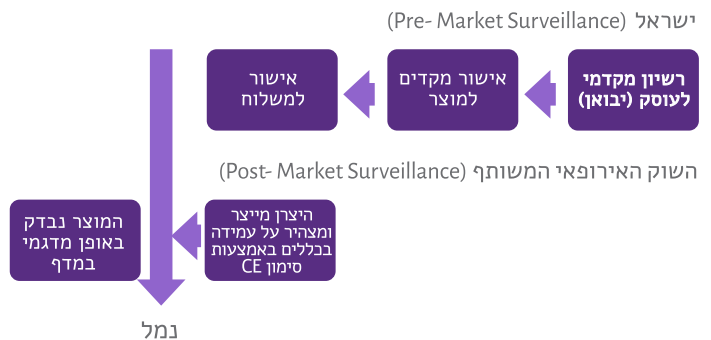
ישראל (Pre- Market Surveillance)

רשיון מקדמי לעוסק (יבואן)

אישור מקדים למוצר

אישור למשלוח

השוק האירופאי המשותף (Post- Market Surveillance)

היצרן מייצר ומצהיר על עמידה בכללים באמצעות סימון CE

המוצר נבדק באופן מדגמי במדף

נמל